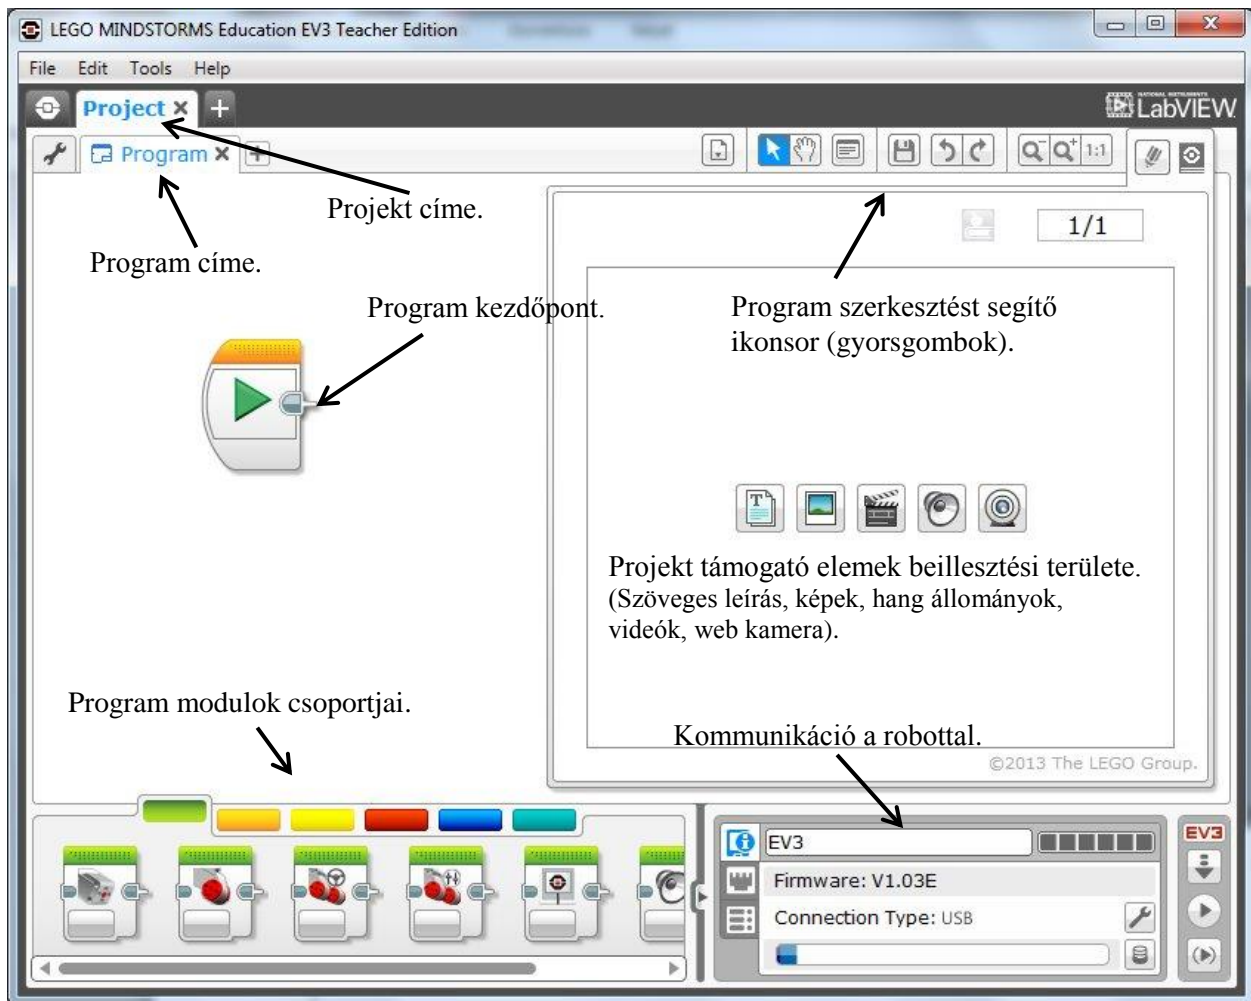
LEGO MINDSTORMS Education EV3 Teacher Edition

File Edit Tools Help

Project ×

LabVIEW

Program ×

Projekt címe.

Program címe.

1/1

Program kezdőpont.

Program szerkesztést segítő ikonsor (gyorsgombok).

Projekt támogató elemek beillesztési területe. (Szöveges leírás, képek, hang állományok, videók, web kamera).

Program modulok csoportjai.

Kommunikáció a robottal.

©2013 The LEGO Group.

EV3

EV3

Firmware: V1.03E

Connection Type: USB